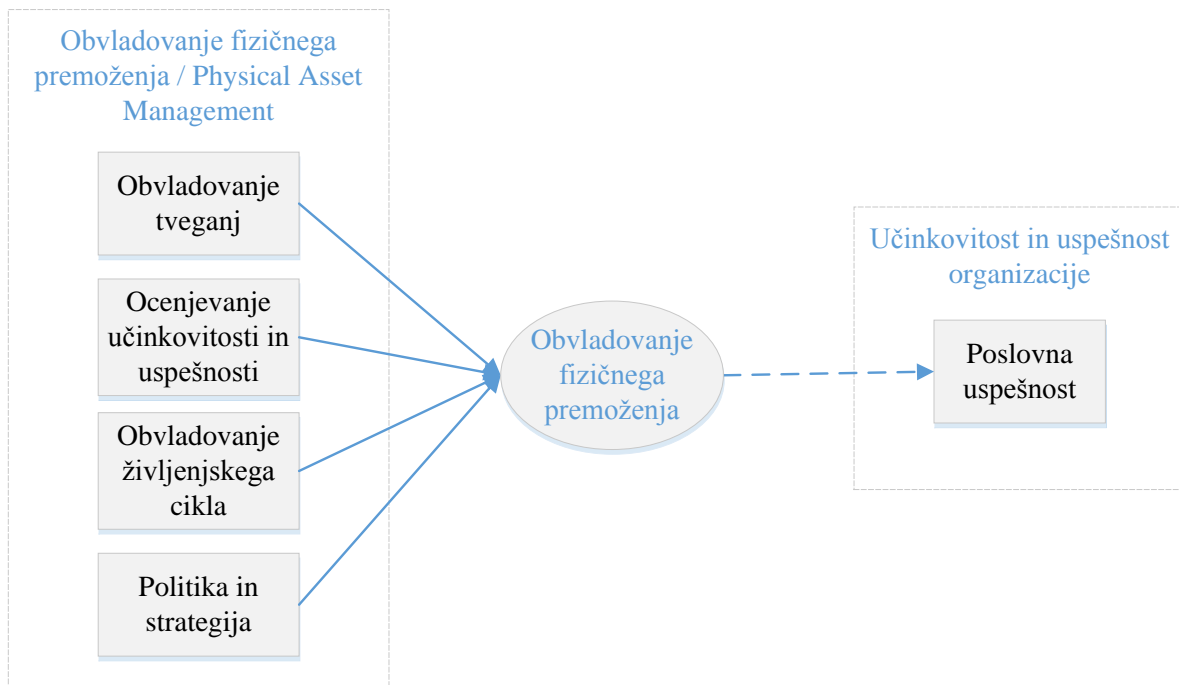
Obvladovanje fizičnega premoženja / Physical Asset Management

Obvladovanje tveganj

Ocenjevanje učinkovitosti in uspešnosti

Obvladovanje življenjskega cikla

Politika in strategija

Obvladovanje fizičnega premoženja

Učinkovitost in uspešnost organizacije

Poslovna uspešnost